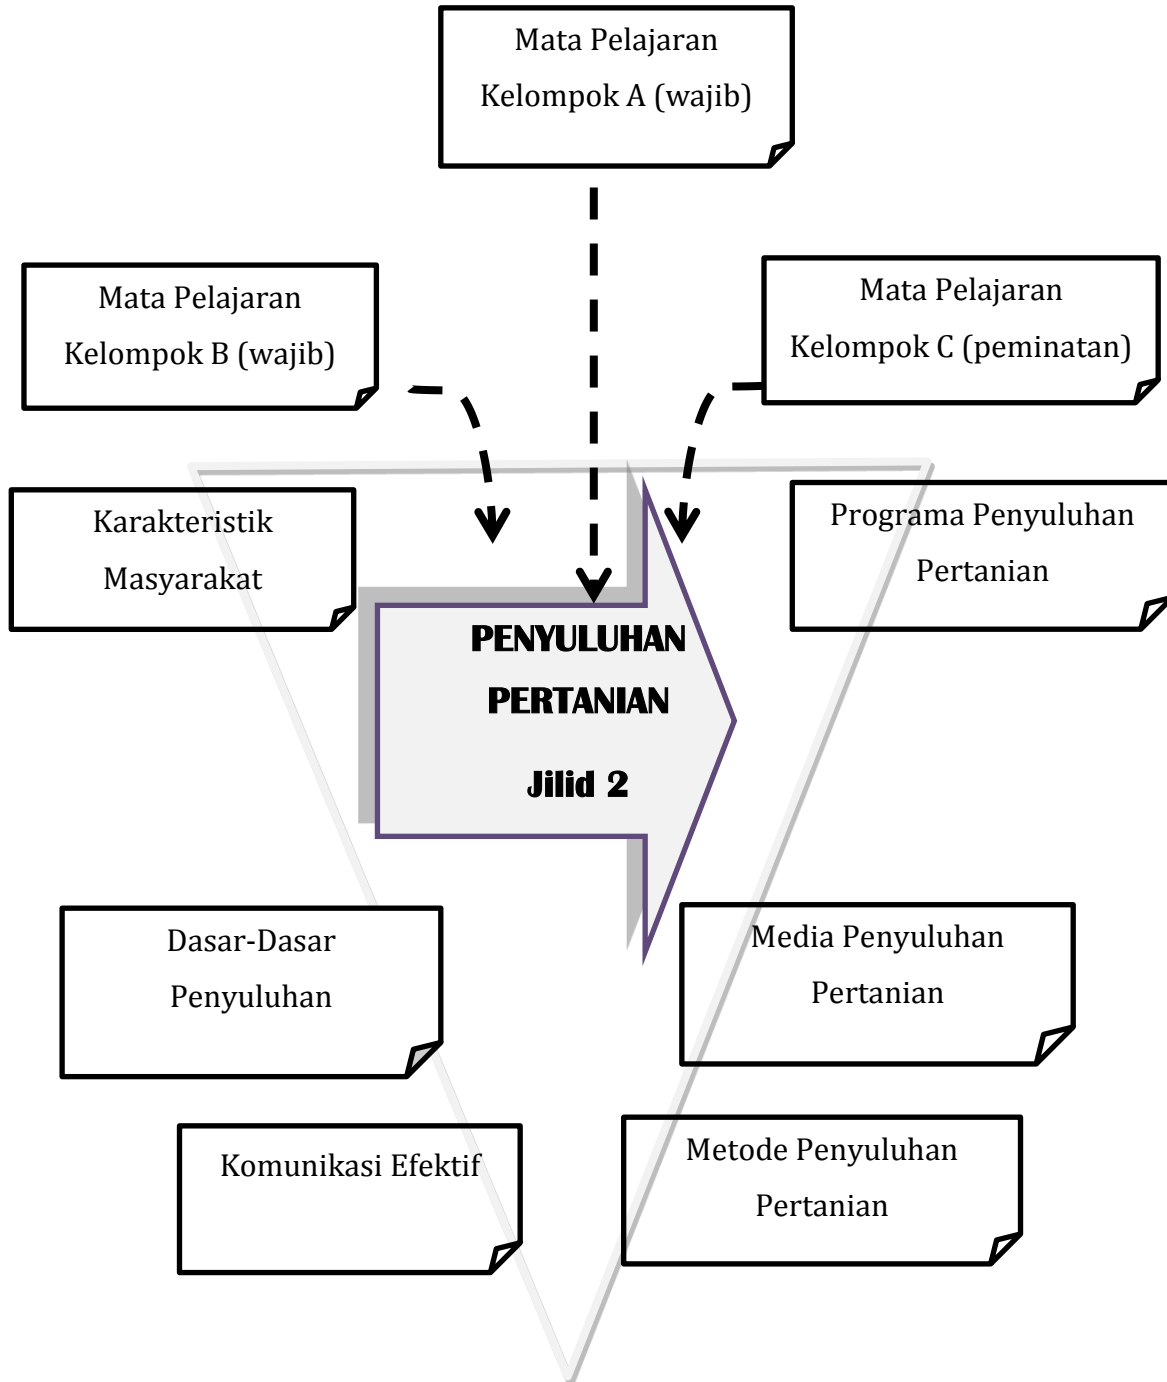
Mata Pelajaran
Kelompok A (wajib)

Mata Pelajaran
Kelompok B (wajib)

Mata Pelajaran
Kelompok C (peminatan)

Karakteristik
Masyarakat

Programa Penyuluhan
Pertanian

PENYULUHAN
PERTANIAN

Jilid 2

Dasar-Dasar
Penyuluhan

Media Penyuluhan
Pertanian

Komunikasi Efektif

Metode Penyuluhan
Pertanian